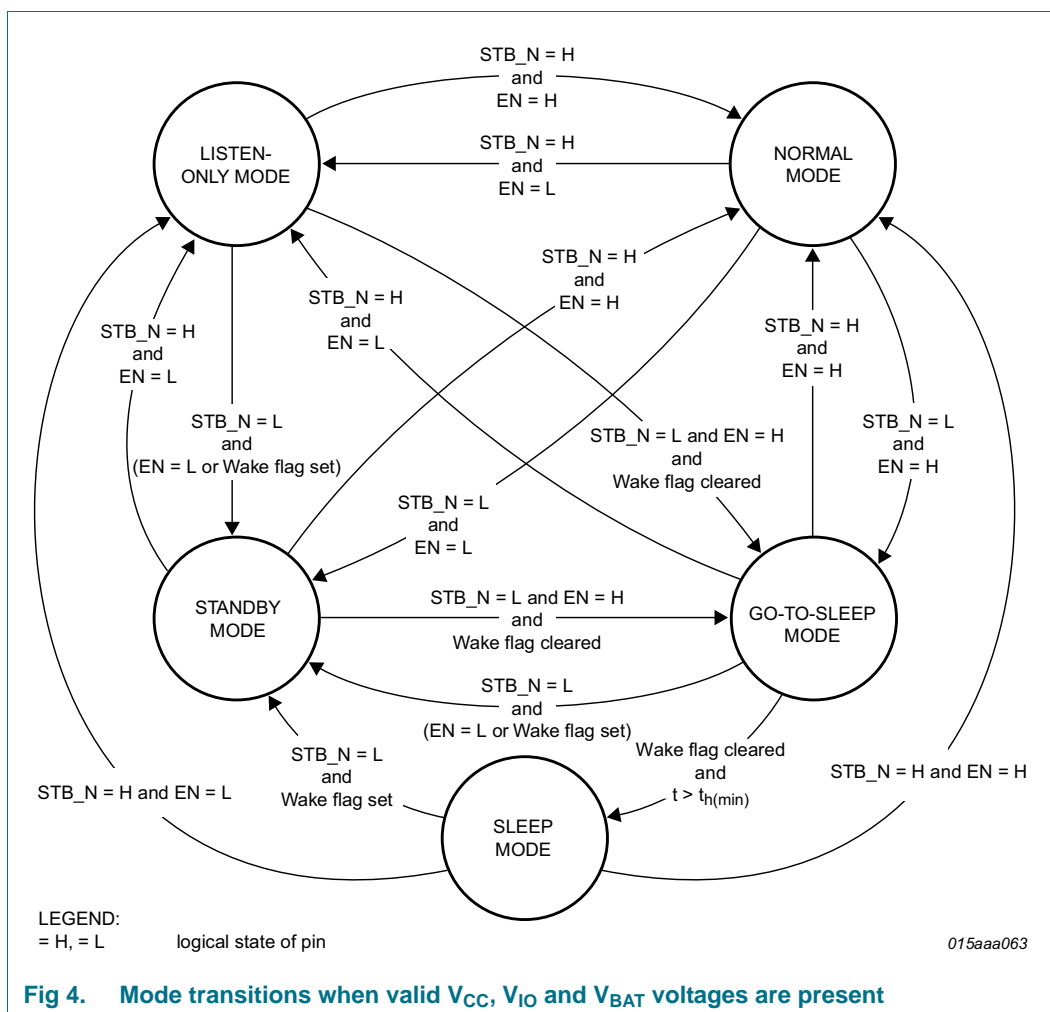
STB_N = H and EN = H

LISTEN-ONLY MODE

STB_N = H and EN = L

NORMAL MODE

STB_N = H and EN = H

STB_N = H and EN = L

STB_N = H and EN = L

STB_N = H and EN = H

STB_N = L and (EN = L or Wake flag set)

STB_N = L and EN = H and Wake flag cleared

STB_N = L and EN = H

STB_N = L and EN = L

STANDBY MODE

STB_N = L and EN = H and Wake flag cleared

GO-TO-SLEEP MODE

STB_N = L and (EN = L or Wake flag set)

STB_N = L and Wake flag set

Wake flag cleared and $t > t_{h(min)}$

STB_N = H and EN = L

STB_N = H and EN = H

SLEEP MODE

LEGEND:
= H, = L logical state of pin

015aaa063

Fig 4. Mode transitions when valid $V_{CC}$, $V_{IO}$ and $V_{BAT}$ voltages are present